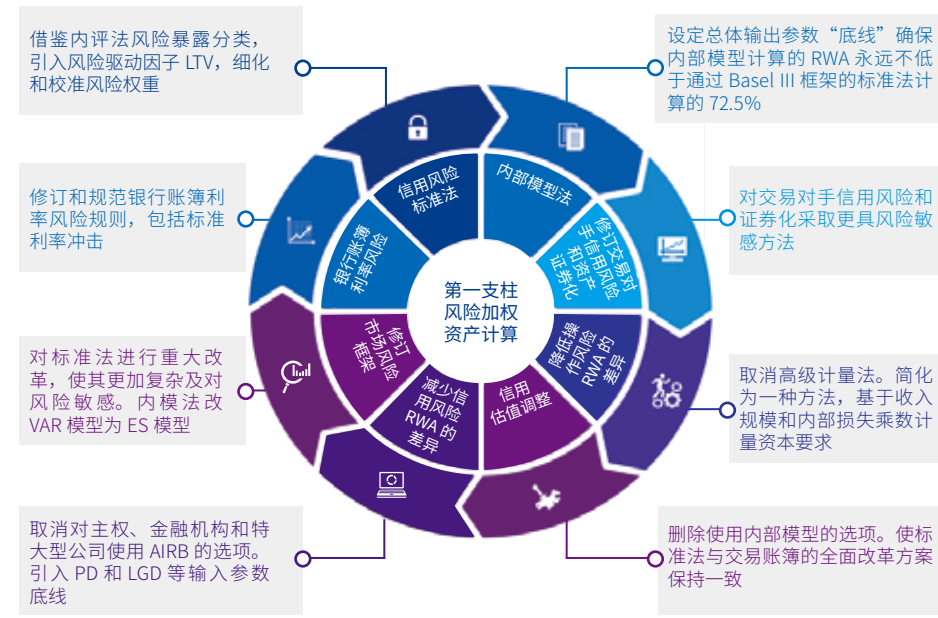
借鉴内评法风险暴露分类，引入风险驱动因子 LTV，细化和校准风险权重

设定总体输出参数“底线”确保内部模型计算的 RWA 永远不低于通过 Basel III 框架的标准法计算的 72.5%

修订和规范银行账簿利率风险规则，包括标准利率冲击

对交易对手信用风险和证券化采取更具风险敏感方法

对标准法进行重大改革，使其更加复杂及对风险敏感。内模法改 VAR 模型为 ES 模型

取消高级计量法。简化为一种方法，基于收入规模和内部损失乘数计量资本要求

取消对主权、金融机构和特大型公司使用 AIRB 的选项。引入 PD 和 LGD 等输入参数底线

删除使用内部模型的选项。使标准法与交易账簿的全面改革方案保持一致

信用风险标准法

内部模型法

修订交易对手信用风险和资产证券化

降低操作风险 RWA 的差异

信用估值调整

减少信用风险 RWA 的差异

修订市场风险框架

银行账簿利率风险

第一支柱风险加权资产计算